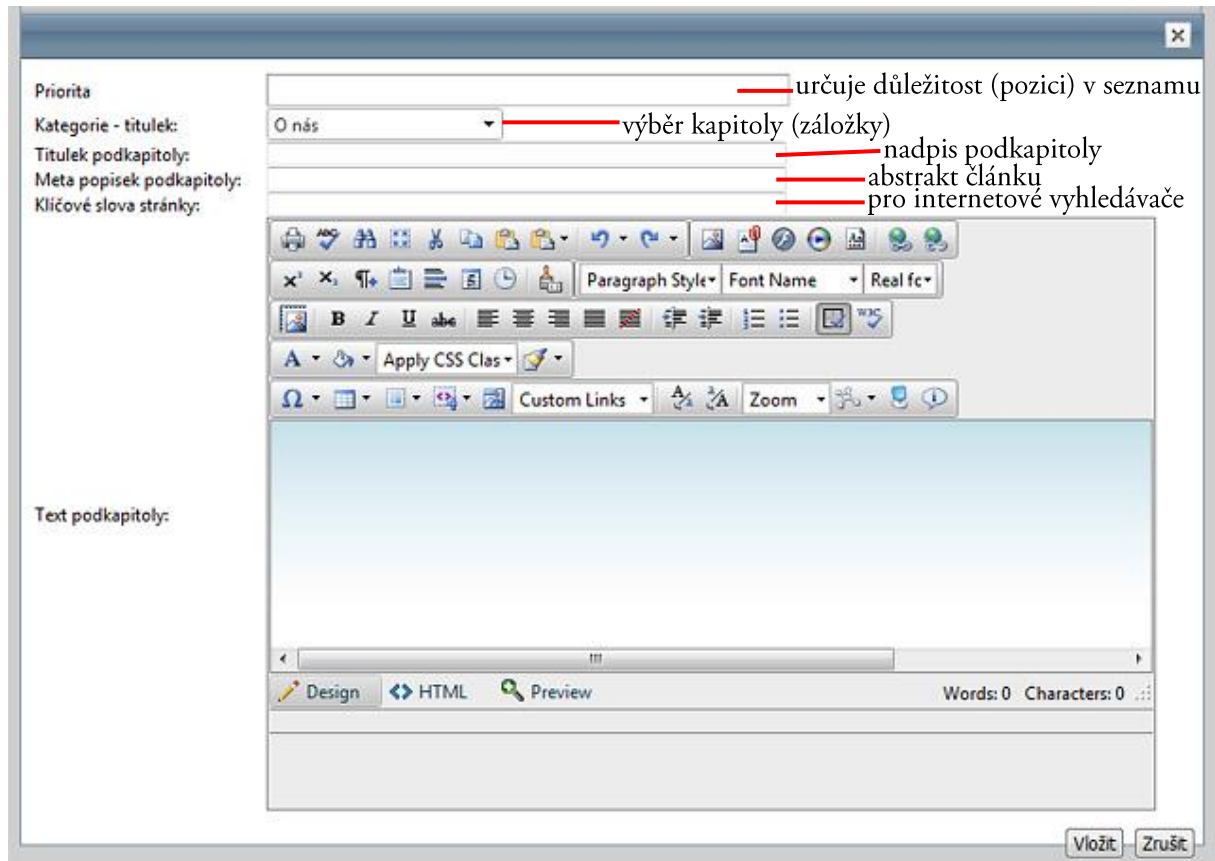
Priorita
určuje důležitost (pozici) v seznamu

Kategorie - titulek:
O nás
výběr kapitoly (záložky)

Titulek podkapitoly:
nadpis podkapitoly

Meta popisek podkapitoly:
abstrakt článku

Klíčové slova stránky:
pro internetové vyhledávače

Paragraph Style
Font Name
Real fc
Apply CSS Clas
Custom Links
Zoom

Text podkapitoly:

Design
HTML
Preview
Words: 0 Characters: 0

Vložit
Zrušit